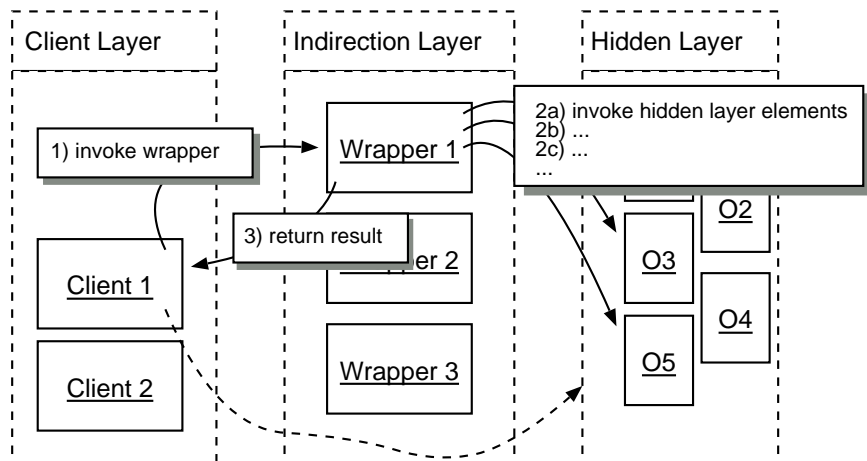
Client Layer

Indirection Layer

Hidden Layer

1) invoke wrapper

Wrapper 1

2a) invoke hidden layer elements
2b) ...
2c) ...
...

3) return result

Client 1

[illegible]er 2

O2

O3

O4

O5

Client 2

Wrapper 3